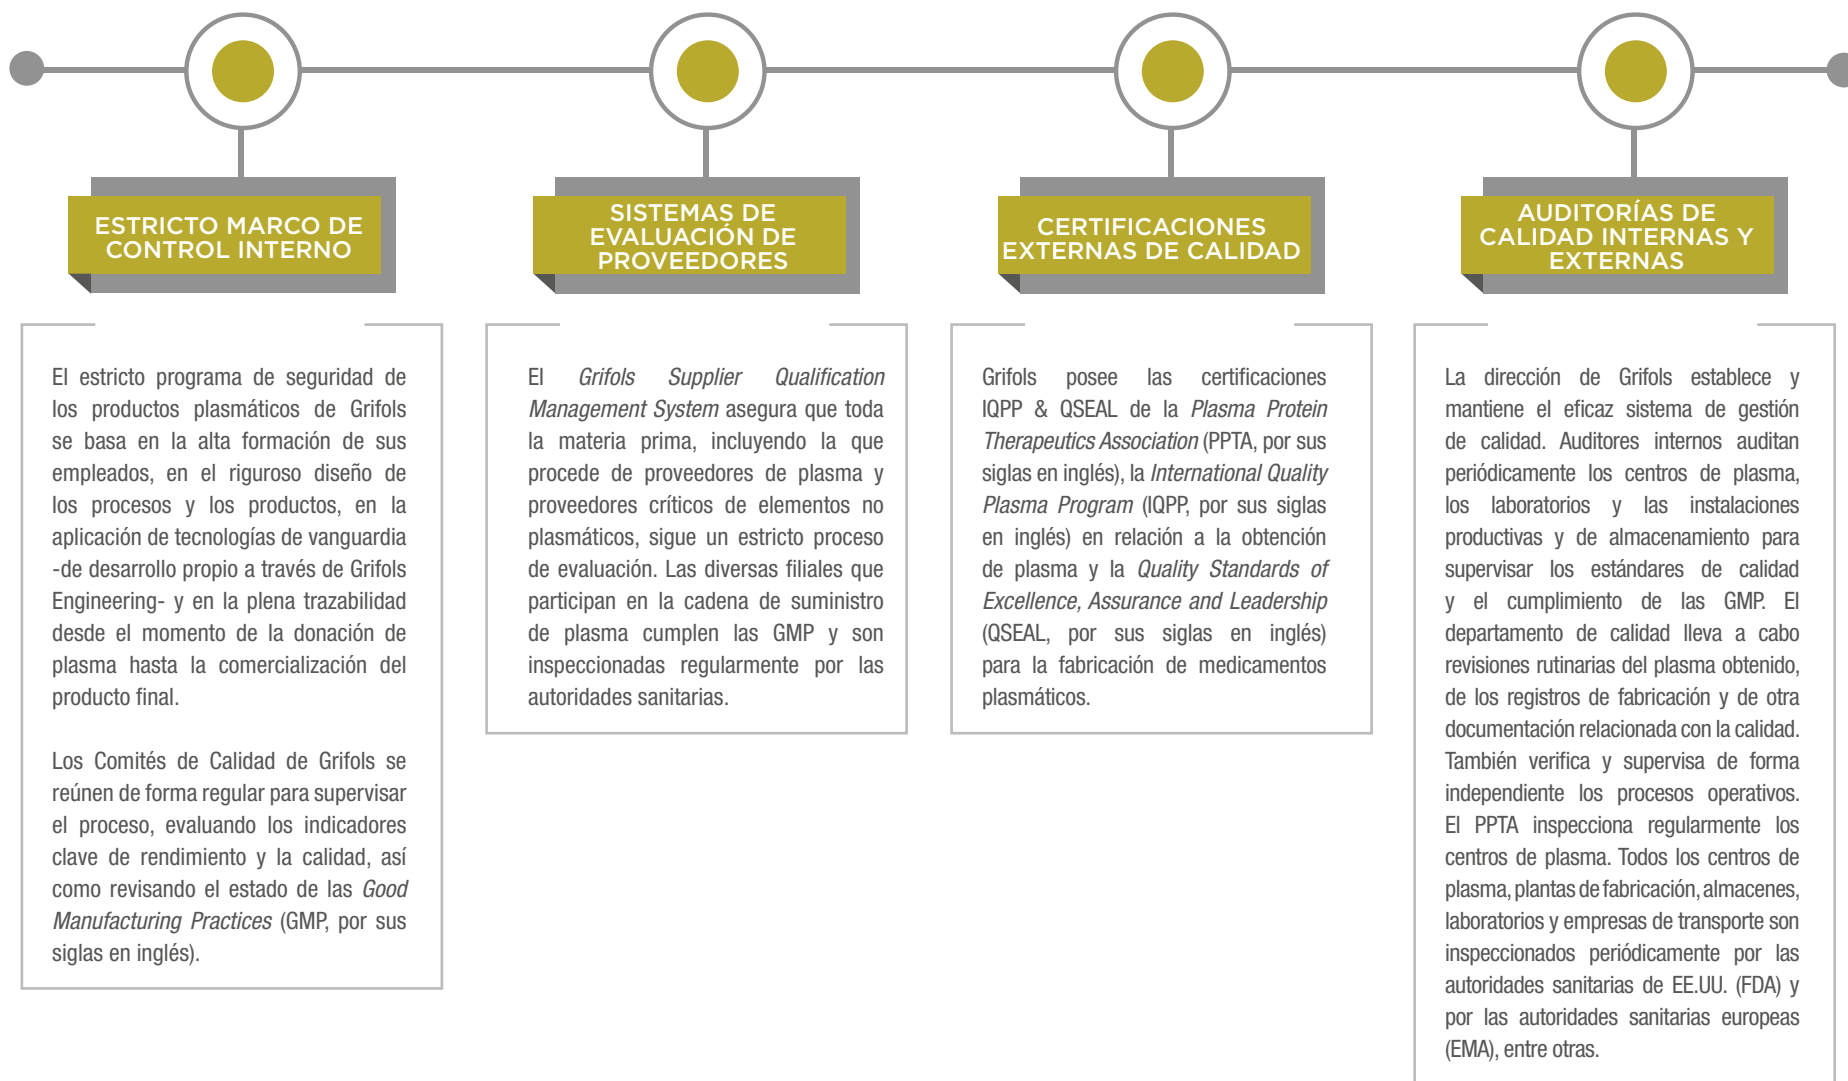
ESTRICTO MARCO DE CONTROL INTERNO

El estricto programa de seguridad de los productos plasmáticos de Grifols se basa en la alta formación de sus empleados, en el riguroso diseño de los procesos y los productos, en la aplicación de tecnologías de vanguardia -de desarrollo propio a través de Grifols Engineering- y en la plena trazabilidad desde el momento de la donación de plasma hasta la comercialización del producto final.

Los Comités de Calidad de Grifols se reúnen de forma regular para supervisar el proceso, evaluando los indicadores clave de rendimiento y la calidad, así como revisando el estado de las *Good Manufacturing Practices* (GMP, por sus siglas en inglés).

SISTEMAS DE EVALUACIÓN DE PROVEEDORES

El *Grifols Supplier Qualification Management System* asegura que toda la materia prima, incluyendo la que procede de proveedores de plasma y proveedores críticos de elementos no plasmáticos, sigue un estricto proceso de evaluación. Las diversas filiales que participan en la cadena de suministro de plasma cumplen las GMP y son inspeccionadas regularmente por las autoridades sanitarias.

CERTIFICACIONES EXTERNAS DE CALIDAD

Grifols posee las certificaciones IQPP & QSEAL de la *Plasma Protein Therapeutics Association* (PPTA, por sus siglas en inglés), la *International Quality Plasma Program* (IQPP, por sus siglas en inglés) en relación a la obtención de plasma y la *Quality Standards of Excellence, Assurance and Leadership* (QSEAL, por sus siglas en inglés) para la fabricación de medicamentos plasmáticos.

AUDITORÍAS DE CALIDAD INTERNAS Y EXTERNAS

La dirección de Grifols establece y mantiene el eficaz sistema de gestión de calidad. Auditores internos auditan periódicamente los centros de plasma, los laboratorios y las instalaciones productivas y de almacenamiento para supervisar los estándares de calidad y el cumplimiento de las GMP. El departamento de calidad lleva a cabo revisiones rutinarias del plasma obtenido, de los registros de fabricación y de otra documentación relacionada con la calidad. También verifica y supervisa de forma independiente los procesos operativos. El PPTA inspecciona regularmente los centros de plasma. Todos los centros de plasma, plantas de fabricación, almacenes, laboratorios y empresas de transporte son inspeccionados periódicamente por las autoridades sanitarias de EE.UU. (FDA) y por las autoridades sanitarias europeas (EMA), entre otras.